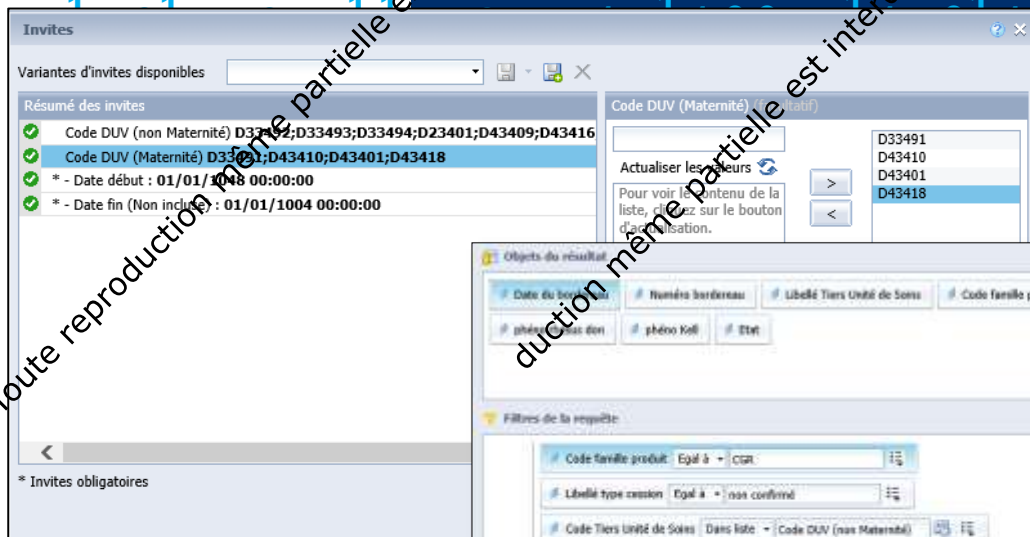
Invites

Variantes d'invites disponibles

Résumé des invites

Code DUV (non Maternité) D33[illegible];D33493;D33494;D23401;D43409;D43416

Code DUV (Maternité) D33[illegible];D43410;D43401;D43418

* - Date début : 01/01/1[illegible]48 00:00:00

* - Date fin (Non incluse) : 01/01/1004 00:00:00

* Invites obligatoires

Code DUV (Maternité) ([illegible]tatif)

Actualiser les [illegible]eurs

Pour voir le contenu de la liste, cliquez sur le bouton d'actualisation.

>

<

D33491
D43410
D43401
D43418

Objets du résultat

Date du bordereau

Numéro bordereau

Libellé Tiers Unité de Soins

Code famille p

phéno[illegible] don

phéno Kell

Etat

Filtres de la requête

Code famille produit Egal à CGR

Libellé type cession Egal à non confirmé

Code Tiers Unité de Soins Dans liste Code DUV (non Maternité)

toute reproduction même partielle e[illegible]

duction même partielle est inte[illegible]